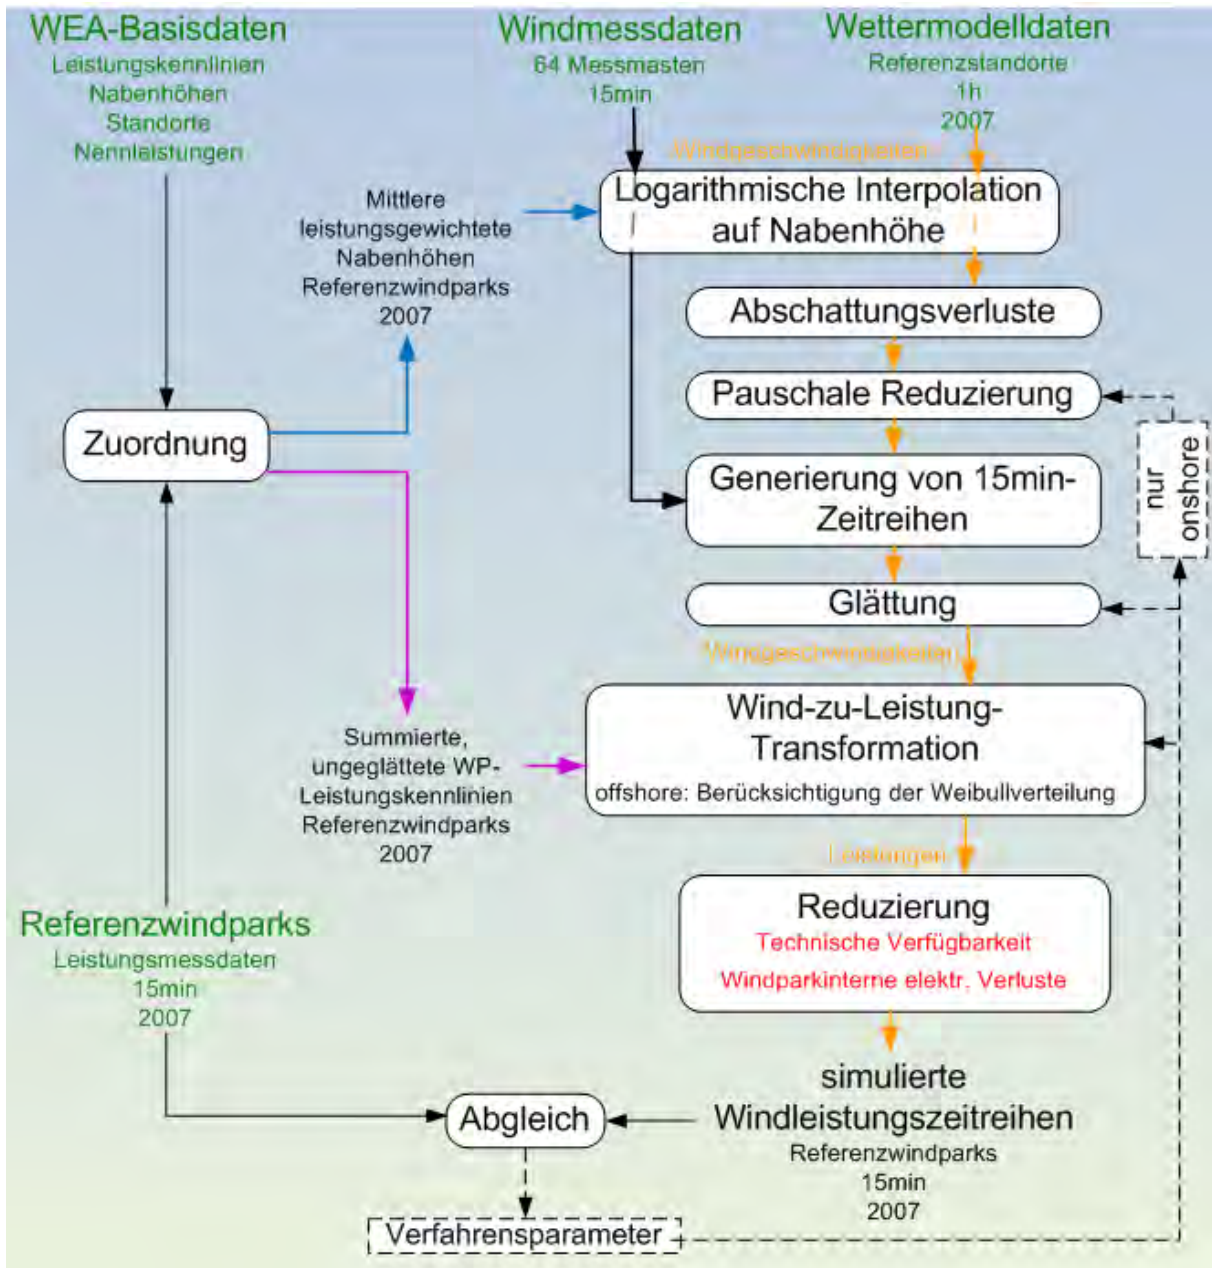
WEA-Basisdaten
Leistungskennlinien
Nabenhöhen
Standorte
Nennleistungen

Windmessdaten
64 Messmasten
15min

Wettermodelldaten
Referenzstandorte
1h
2007

Windgeschwindigkeiten

Mittlere leistungsgewichtete Nabenhöhen Referenzwindparks 2007

Logarithmische Interpolation auf Nabenhöhe

Abschattungsverluste

Pauschale Reduzierung

Zuordnung

Generierung von 15min-Zeitreihen

nur onshore

Glättung

Windgeschwindigkeiten

Summierte, ungeglättete WP-Leistungskennlinien Referenzwindparks 2007

Wind-zu-Leistung-Transformation
offshore: Berücksichtigung der Weibullverteilung

Leistungen

Reduzierung
Technische Verfügbarkeit
Windparkinterne elektr. Verluste

Referenzwindparks
Leistungsmessdaten
15min
2007

simulierte Windleistungszeitreihen
Referenzwindparks
15min
2007

Abgleich

Verfahrensparameter